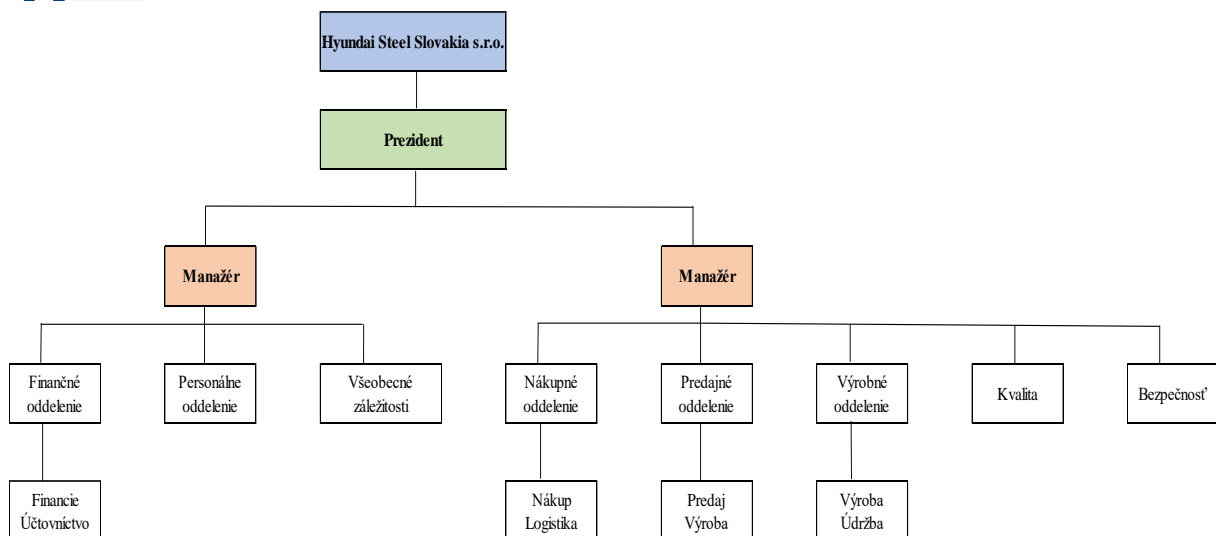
Hyundai Steel Slovakia s.r.o.

Prezident

Manažér

Manažér

Finančné oddelenie

Personálne oddelenie

Všeobecné záležitosti

Nákupné oddelenie

Predajné oddelenie

Výrobné oddelenie

Kvalita

Bezpečnosť

Financie Účtovníctvo

Nákup Logistika

Predaj Výroba

Výroba Údržba